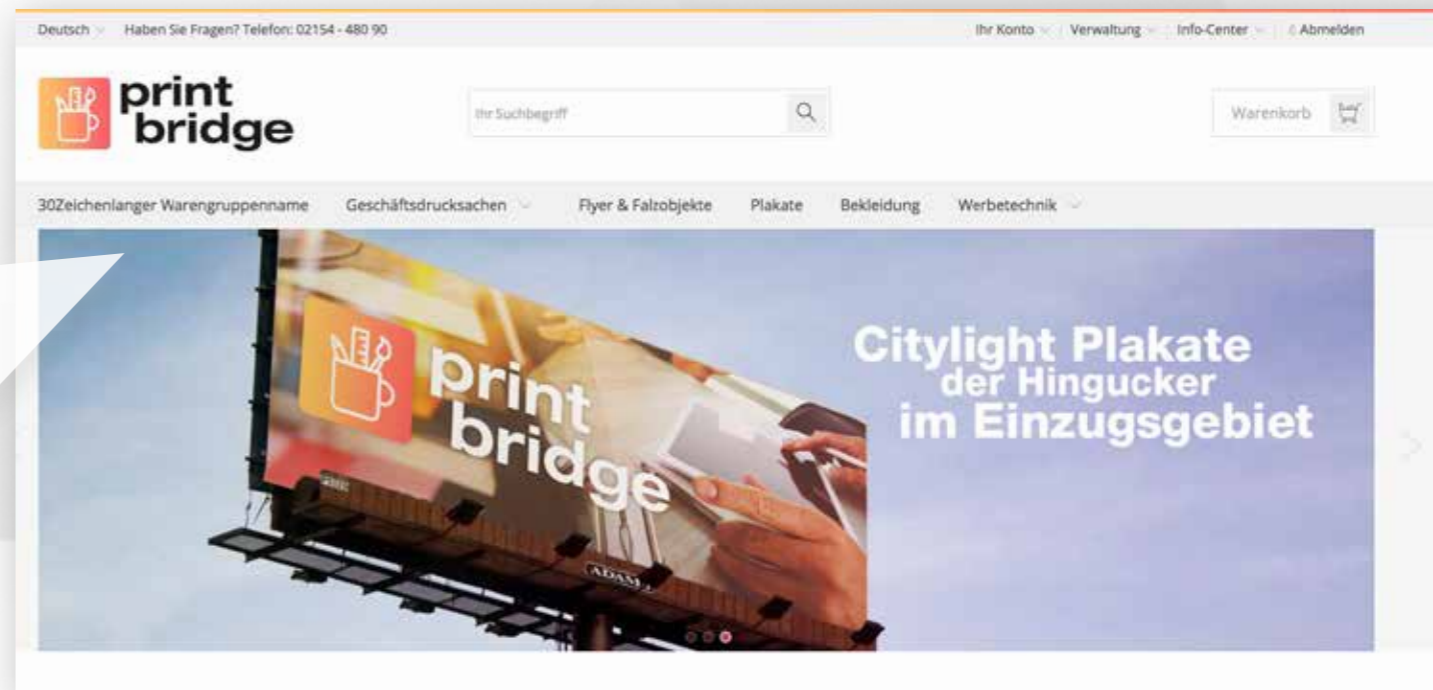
Deutsch Haben Sie Fragen? Telefon: 02154 - 480 90

Ihr Konto Verwaltung Info-Center Abmelden

print bridge

Ihr Suchbegriff

Warenkorb

30Zeichenlanger Warengruppenname Geschäftsdrucksachen Flyer & Falzobjekte Plakate Bekleidung Werbetechnik

print bridge

Citylight Plakate der Hingucker im Einzugsgebiet

ADAMS